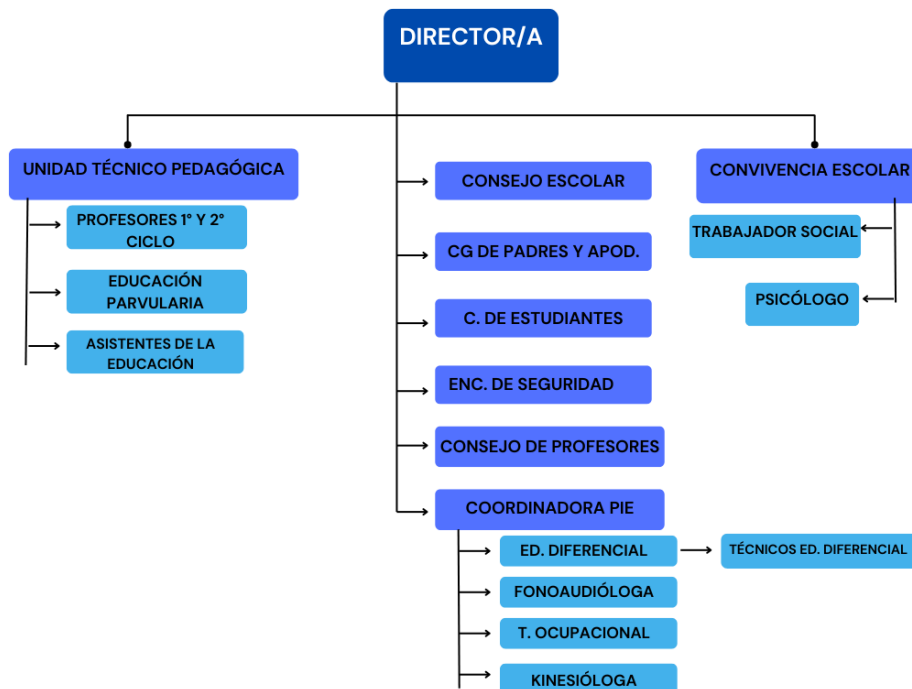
DIRECTOR/A

UNIDAD TÉCNICO PEDAGÓGICA

PROFESORES 1° Y 2° CICLO

EDUCACIÓN PARVULARIA

ASISTENTES DE LA EDUCACIÓN

CONSEJO ESCOLAR

CG DE PADRES Y APOD.

C. DE ESTUDIANTES

ENC. DE SEGURIDAD

CONSEJO DE PROFESORES

COORDINADORA PIE

ED. DIFERENCIAL

TÉCNICOS ED. DIFERENCIAL

FONOAUDIÓLOGA

T. OCUPACIONAL

KINESIÓLOGA

CONVIVENCIA ESCOLAR

TRABAJADOR SOCIAL

PSICÓLOGO